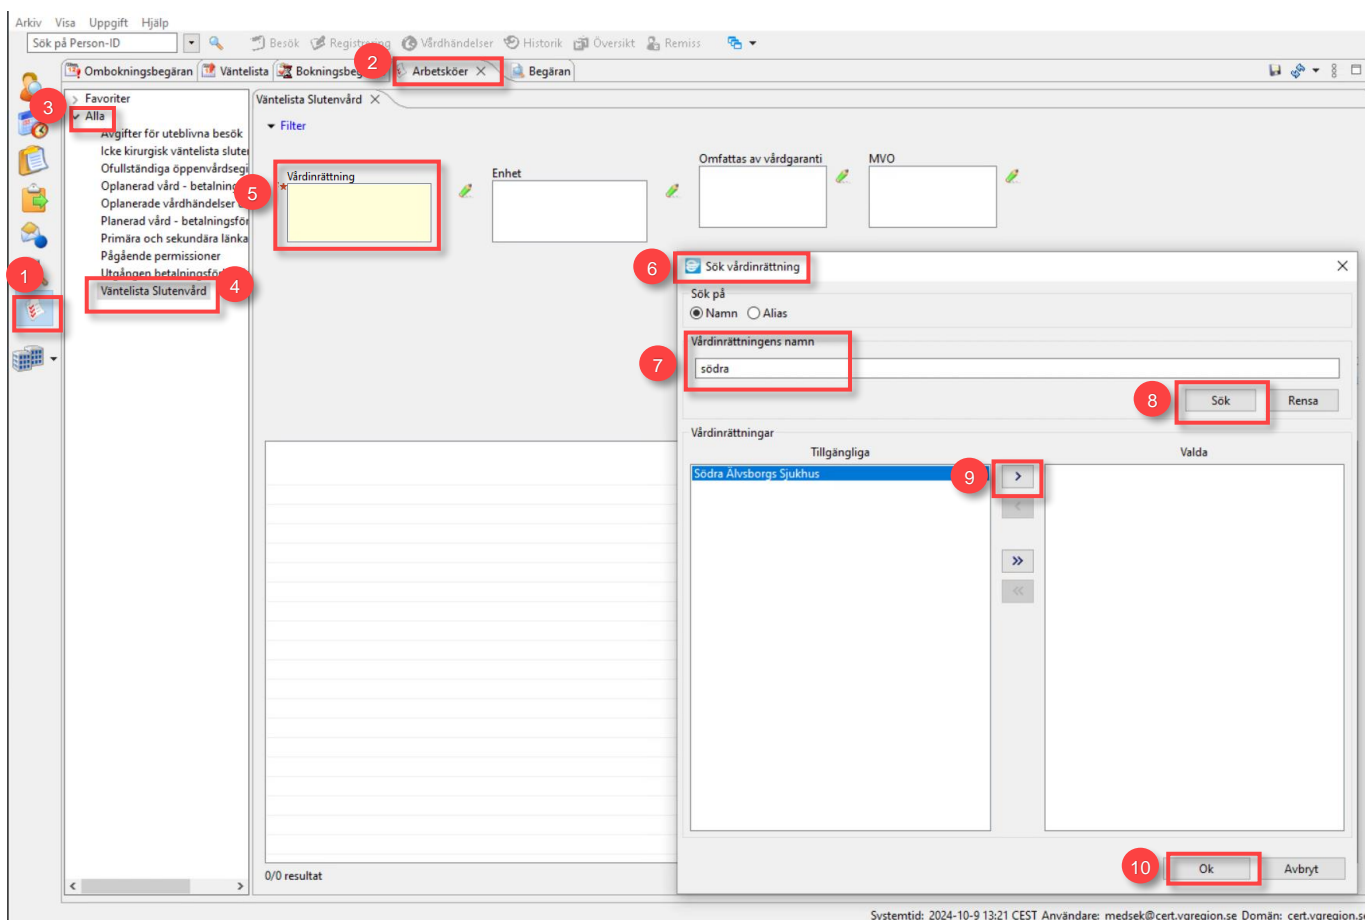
Arkiv Visa Uppgift Hjälp

Sök på Person-ID

Besök Registrering Vårdhändelser Historik Översikt Remiss

Ombokningsbegäran Väntelista Bokningsbeg 2 Arbetsköer Begäran

1

3

Favoriter
Alla
Avgifter för uteblivna besök
Icke kirurgisk väntelista sluter
Ofullständiga öppenvårdsegi
Oplanerad vård - betalning
Oplanerade vårdhändelser
Planerad vård - betalningsför
Primära och sekundära länka
Pågående permissioner
Utgången betalningsför
Väntelista Slutenvård 4

Väntelista Slutenvård

Filter

5 Vårdinrättning

Enhet

Omfattas av vårdgaranti

MVO

6 Sök vårdinrättning

Sök på
Namn Alias

7 Vårdinrättningens namn
södra

8 Sök Rensa

Vårdinrättningar
Tillgängliga
Valda

Södra Älvsborgs Sjukhus

9 >
<
»
«

0/0 resultat

10 Ok Avbryt

Systemtid: 2024-10-9 13:21 CEST Användare: medsek@cert.vgregion.se Domän: cert.vgregion.se